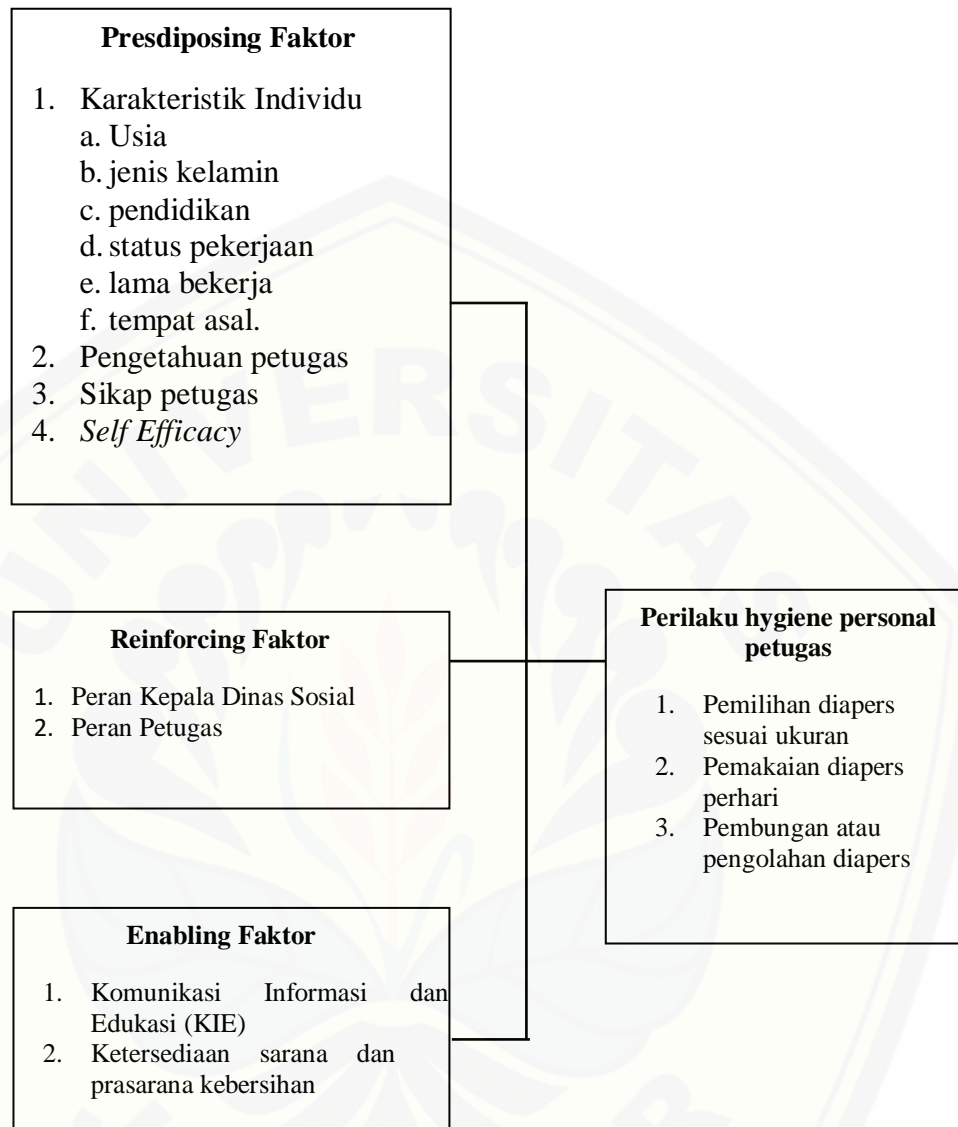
**Presdiposing Faktor**

1. Karakteristik Individu
   a. Usia
   b. jenis kelamin
   c. pendidikan
   d. status pekerjaan
   e. lama bekerja
   f. tempat asal.
2. Pengetahuan petugas
3. Sikap petugas
4. *Self Efficacy*

**Reinforcing Faktor**

1. Peran Kepala Dinas Sosial
2. Peran Petugas

**Enabling Faktor**

1. Komunikasi Informasi dan Edukasi (KIE)
2. Ketersediaan sarana dan prasarana kebersihan

**Perilaku hygiene personal petugas**

1. Pemilihan diapers sesuai ukuran
2. Pemakaian diapers perhari
3. Pembungan atau pengolahan diapers